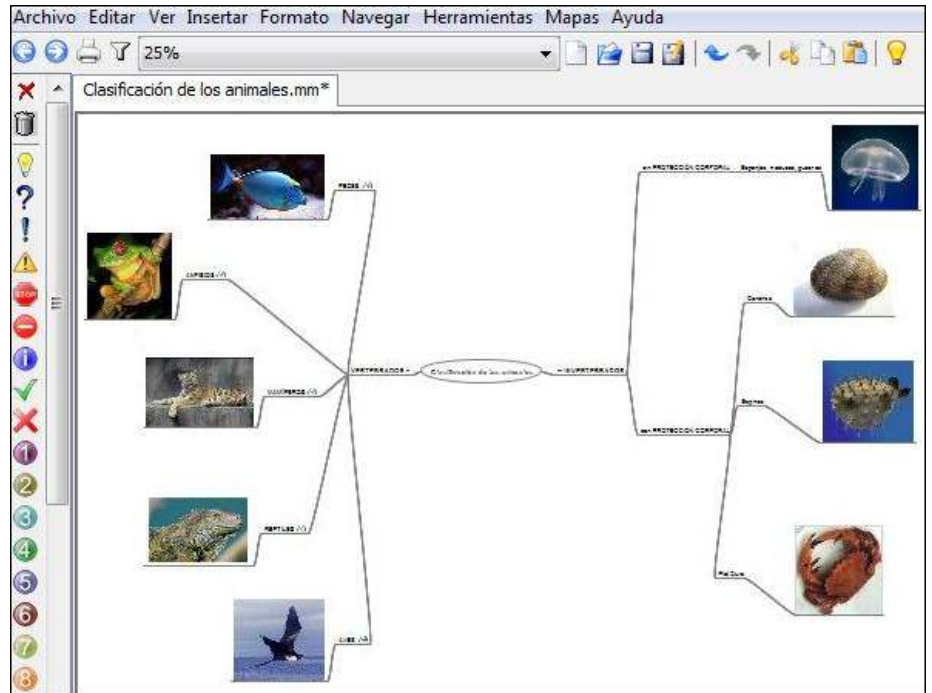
Archivo Editar Ver Insertar Formato Navegar Herramientas Mapas Ayuda

25%

Clasificación de los animales.mm*

PECES

ANFIBIOS

MAMÍFEROS

REPTILES

AVES

VERTEBRADOS

Clasificación de los animales

INVERTEBRADOS

sin PROTECCIÓN CORPORAL

Esponjas, medusas, gusanos

con PROTECCIÓN CORPORAL

Concha

Espinas

Piel Dura